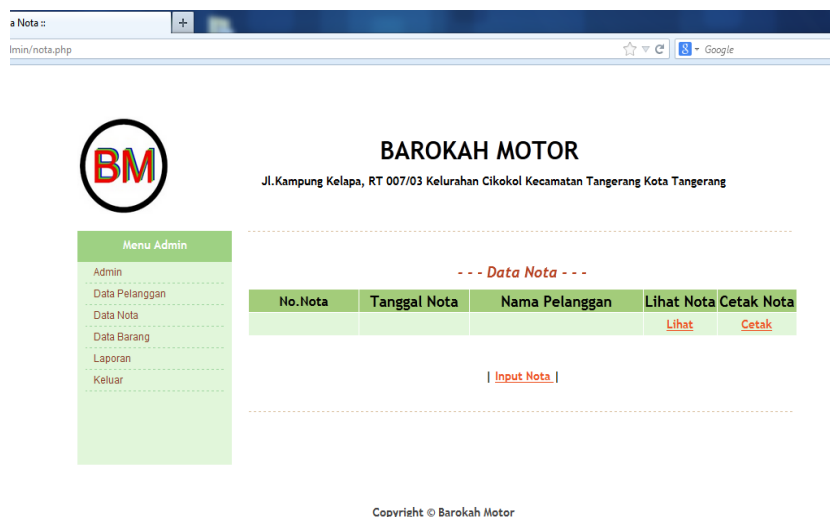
a Nota ::

+

lmin/nota.php

Google

BM

BAROKAH MOTOR

Jl.Kampung Kelapa, RT 007/03 Kelurahan Cikokol Kecamatan Tangerang Kota Tangerang

Menu Admin

Admin
Data Pelanggan
Data Nota
Data Barang
Laporan
Keluar

- - - Data Nota - - -

| No.Nota | Tanggal Nota | Nama Pelanggan | Lihat Nota | Cetak Nota |
|---|---|---|---|---|
| | | | Lihat | Cetak |

| Input Nota |

Copyright © Barokah Motor